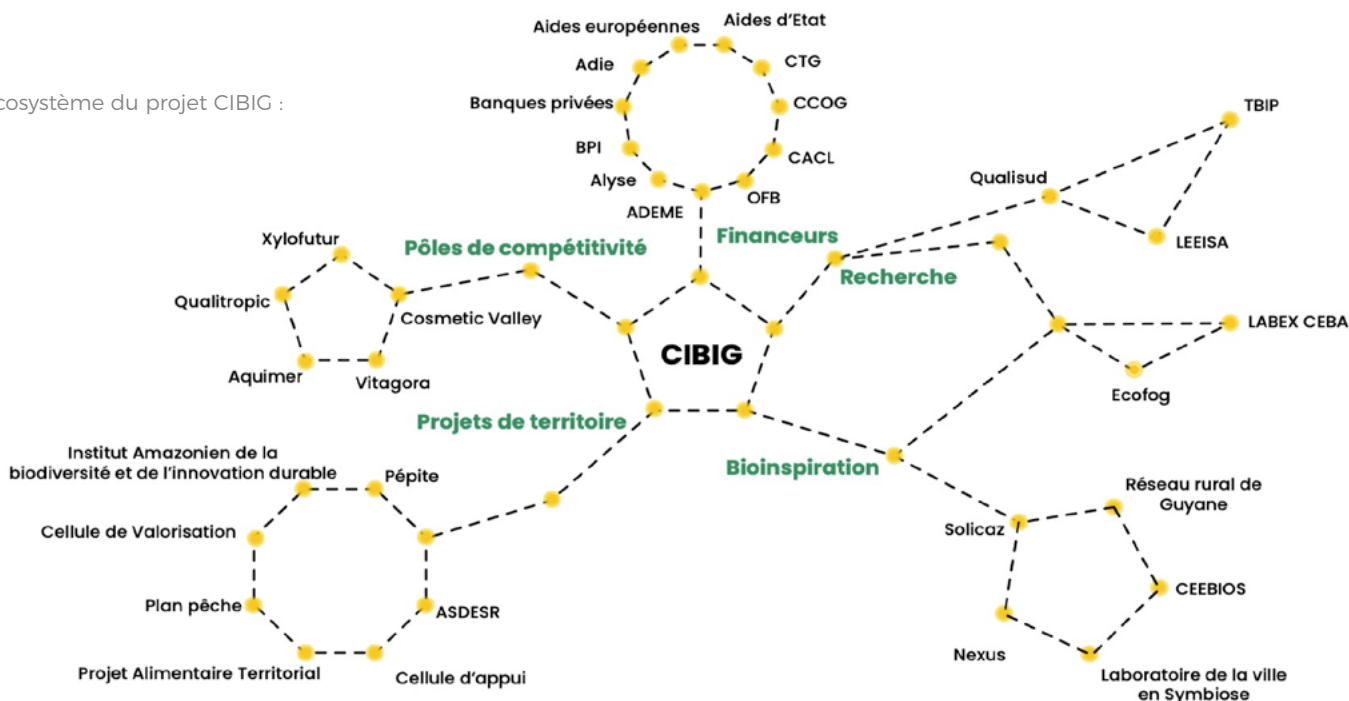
cosystème du projet CIBIG :

Aides européennes
Aides d'Etat
Adie
CTG
Banques privées
CCOG
BPI
CACL
Alyse
OFB
ADEME
TBIP
Qualisud
LEEISA
Financeurs
Recherche
Pôles de compétitivité
Xylofutur
Qualitropic
Cosmetic Valley
Aquimer
Vitagora
CIBIG
LABEX CEBA
Ecofog
Projets de territoire
Bioinspiration
Institut Amazonien de la biodiversité et de l'innovation durable
Pépite
Réseau rural de Guyane
Cellule de Valorisation
Solicaz
CEEBIOS
Plan pêche
ASDESR
Nexus
Projet Alimentaire Territorial
Cellule d'appui
Laboratoire de la ville en Symbiose